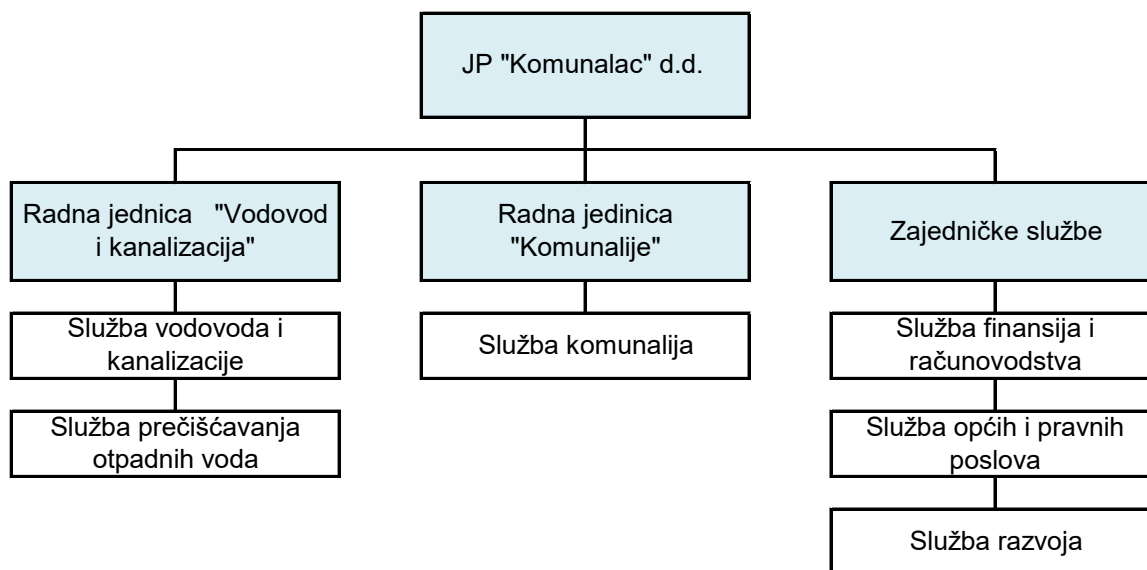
JP "Komunalac" d.d.

Radna jednica "Vodovod i kanalizacija"

Služba vodovoda i kanalizacije

Služba prečišćavanja otpadnih voda

Radna jedinica "Komunalije"

Služba komunalija

Zajedničke službe

Služba finansija i računovodstva

Služba općih i pravnih poslova

Služba razvoja